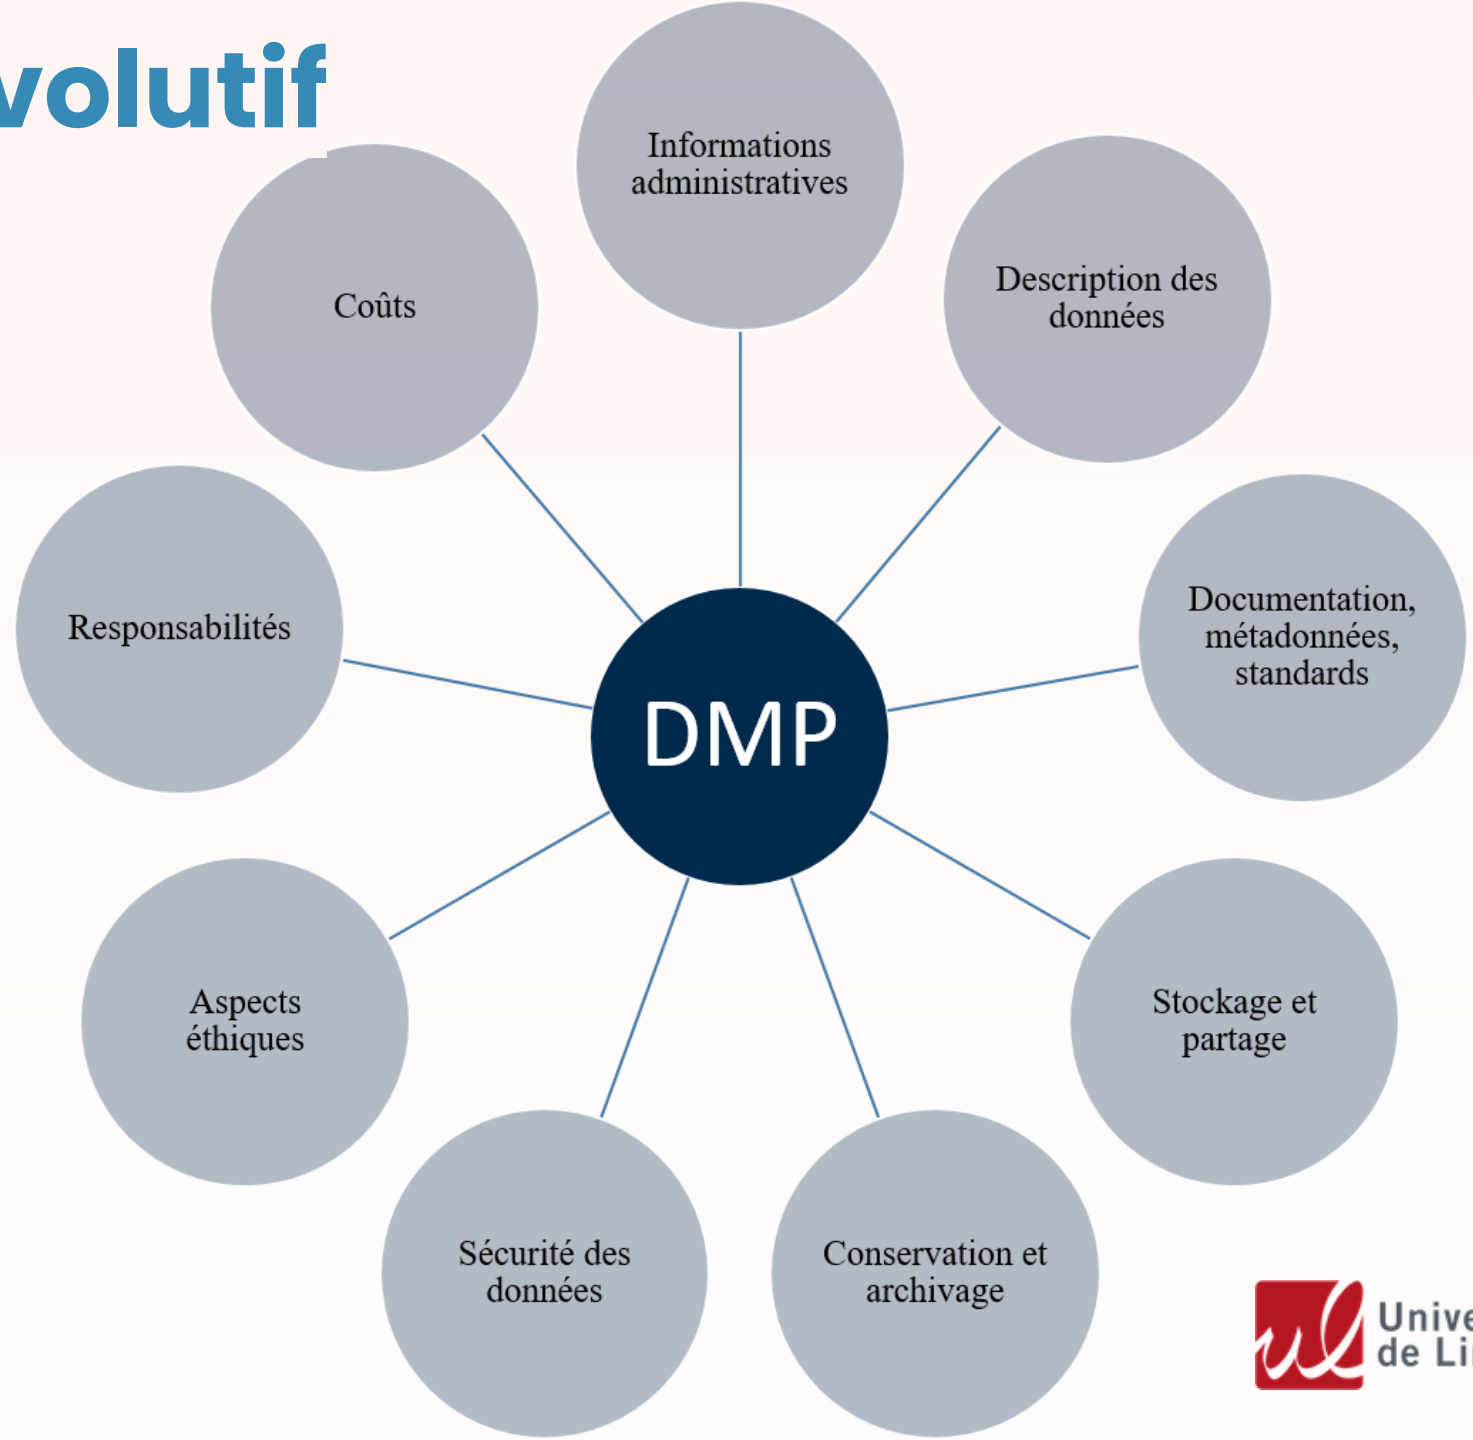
volutif

Informations administratives

Description des données

Documentation, métadonnées, standards

Stockage et partage

Conservation et archivage

Sécurité des données

Aspects éthiques

Responsabilités

Coûts

DMP

ul Unive de Li